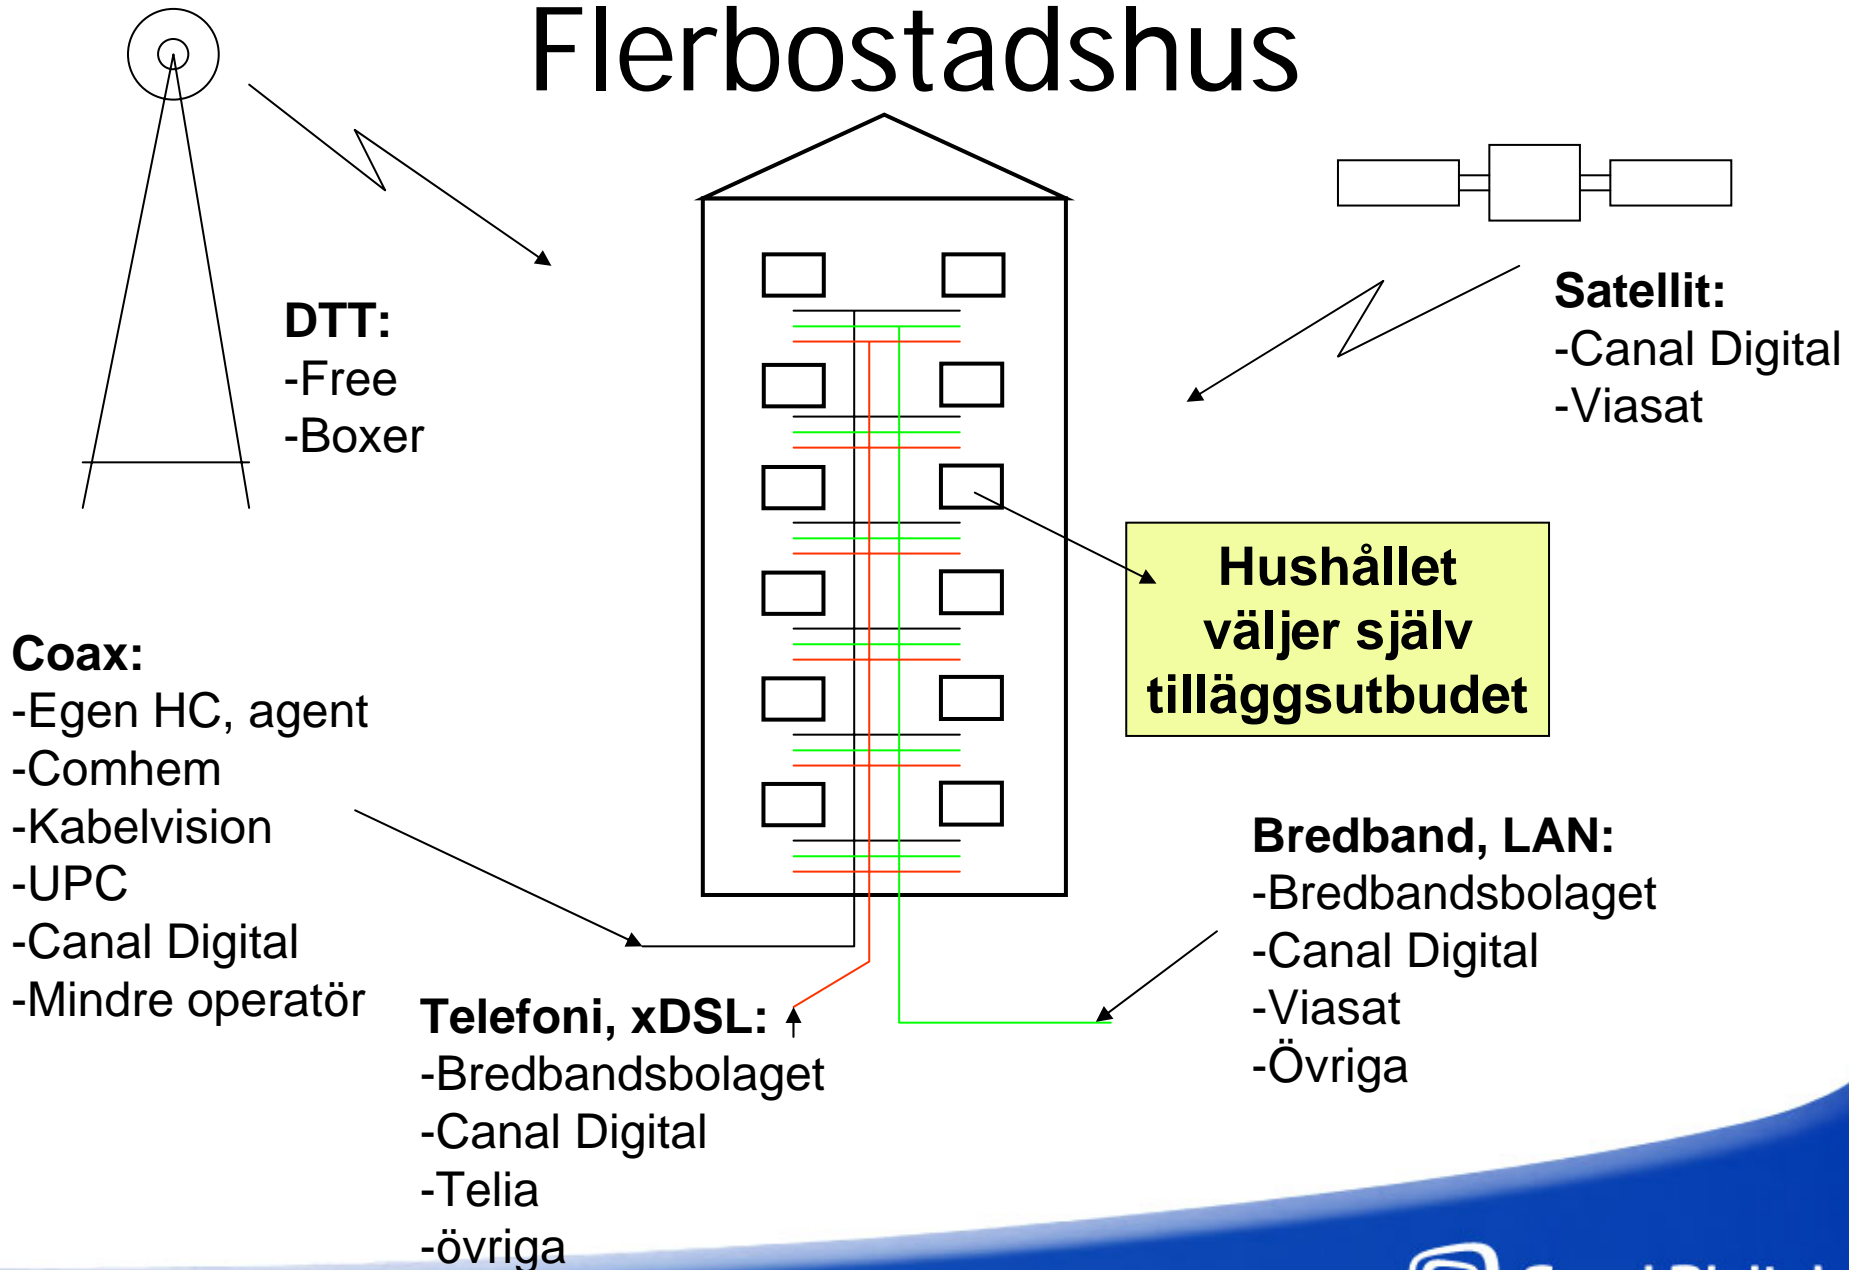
Flerbostadshus

DTT:
-Free
-Boxer

Satellit:
-Canal Digital
-Viasat

Hushållet väljer själv tilläggsutbudet

Coax:
-Egen HC, agent
-Comhem
-Kabelvision
-UPC
-Canal Digital
-Mindre operatör

Bredband, LAN:
-Bredbandsbolaget
-Canal Digital
-Viasat
-Övriga

Telefoni, xDSL:
-Bredbandsbolaget
-Canal Digital
-Telia
-övriga

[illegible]